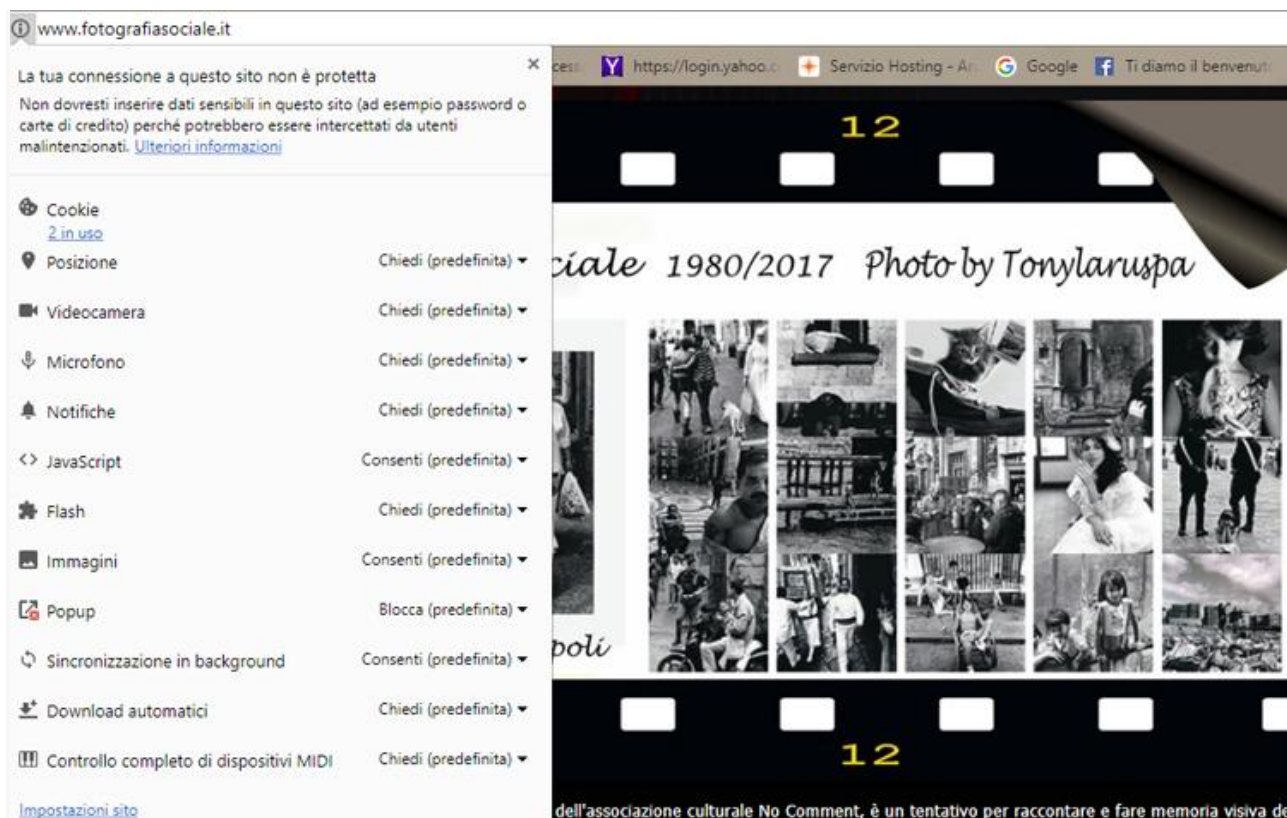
www.fotografiasociale.it

La tua connessione a questo sito non è protetta

Non dovresti inserire dati sensibili in questo sito (ad esempio password o carte di credito) perché potrebbero essere intercettati da utenti malintenzionati. Ulteriori informazioni

Cookie
2 in uso

Posizione Chiedi (predefinita)

Videocamera Chiedi (predefinita)

Microfono Chiedi (predefinita)

Notifiche Chiedi (predefinita)

JavaScript Consenti (predefinita)

Flash Chiedi (predefinita)

Immagini Consenti (predefinita)

Popup Blocca (predefinita)

Sincronizzazione in background Consenti (predefinita)

Download automatici Chiedi (predefinita)

Controllo completo di dispositivi MIDI Chiedi (predefinita)

Impostazioni sito

cess https://login.yahoo.c Servizio Hosting - Ar Google Ti diamo il benvenuto

12

ciale 1980/2017 Photo by Tonylaruspa

poli

12

dell'associazione culturale No Comment, è un tentativo per raccontare e fare memoria visiva de